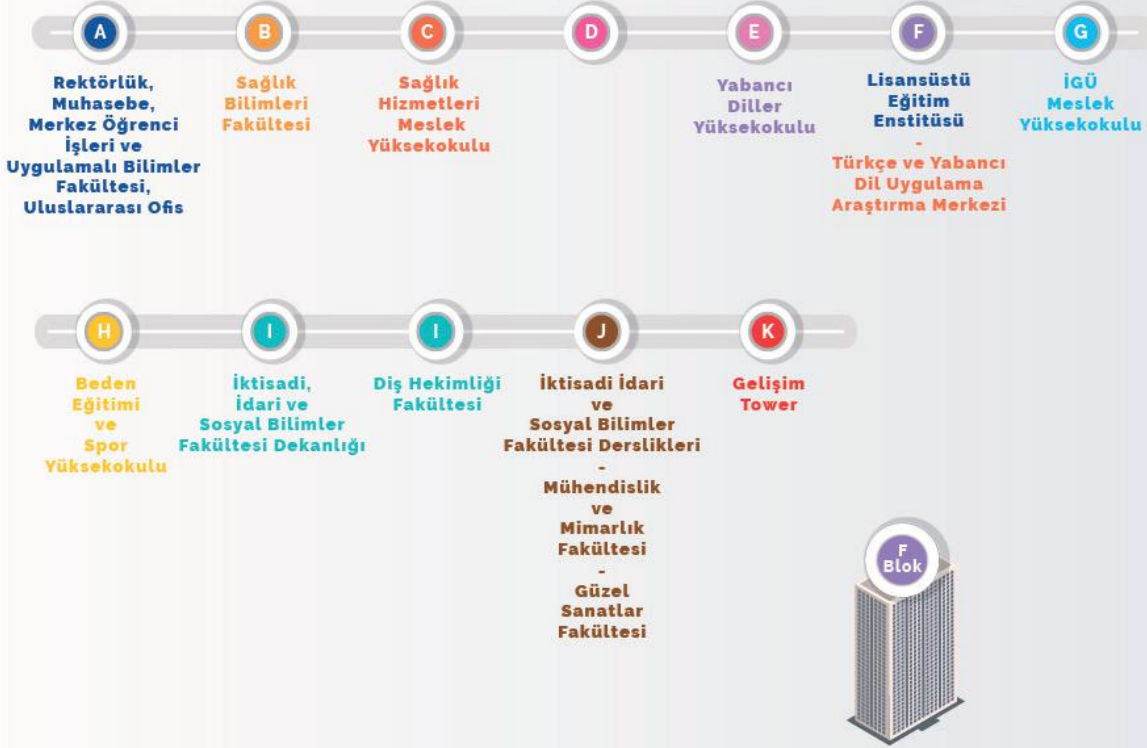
A
Rektörlük, Muhasebe, Merkez Öğrenci İşleri ve Uygulamalı Bilimler Fakültesi, Uluslararası Ofis

B
Sağlık Bilimleri Fakültesi

C
Sağlık Hizmetleri Meslek Yüksekokulu

D

E
Yabancı Diller Yüksekokulu

F
Lisansüstü Eğitim Enstitüsü
-
Türkçe ve Yabancı Dil Uygulama Araştırma Merkezi

G
İGÜ Meslek Yüksekokulu

H
Beden Eğitimi ve Spor Yüksekokulu

I
İktisadi, İdari ve Sosyal Bilimler Fakültesi Dekanlığı

I
Diş Hekimliği Fakültesi

J
İktisadi İdari ve Sosyal Bilimler Fakültesi Derslikleri
-
Mühendislik ve Mimarlık Fakültesi
-
Güzel Sanatlar Fakültesi

K
Gelişim Tower

F
Blok